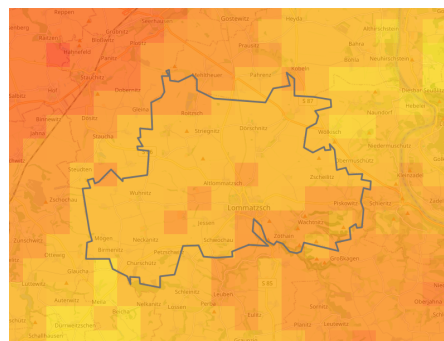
Pappen
Stennschütz
Görlitz
Grödewitz
Heyda
enberg
Basiehr
Birkenitz
Praus
Priesa
Raka
Ottenbrunn
Dörschnitz
Jahna
Churs
Niederlommatzsch
Hof
Dobschütz
Striegnitz
Dörschnitz
Domselwitz
Schwochau
Wuhnitz
Altlommatzsch
Lommatzsch
Zschörnitz
Jessen
Petzschwitz
Schleinitz
Zscheilitz
Mehltheuer
Wachtnitz
Nelkanitz
Dörschnitz
Krögis
Sieglitz
Leuben
Soppen
Löthain
Perba
Lercha
Mertitz